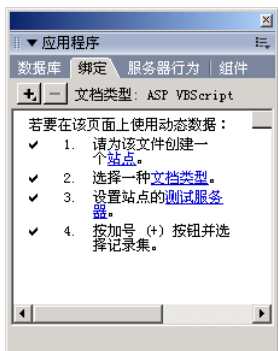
▼应用程序

数据库 | 绑定 | 服务器行为 | 组件

+ − 文档类型: ASP VBScript

若要在该页面上使用动态数据：

✔ 1. 请为该文件创建一个站点。

✔ 2. 选择一种文档类型。

✔ 3. 设置站点的测试服务器。

✔ 4. 按加号 (+) 按钮并选择记录集。